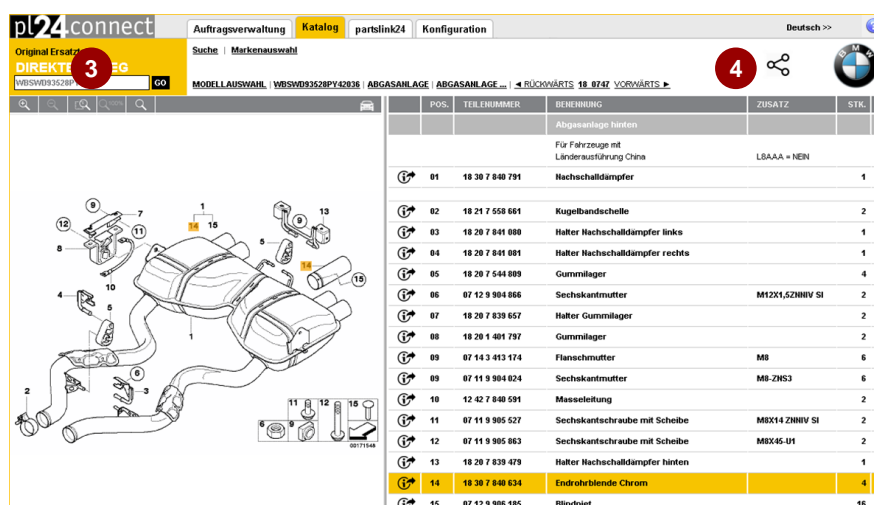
pl24connect

Auftragsverwaltung | Katalog | partslink24 | Konfiguration

Deutsch >>

Original Ersatz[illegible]
DIREKTE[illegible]EG
WBSWD93528P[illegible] GO

3

Suche | Markenauswahl

4

MODELLAUSWAHL | WBSWD93528PY42036 | ABGASANLAGE | ABGASANLAGE ... | ◄ RÜCKWÄRTS 18_0747 VORWÄRTS ►

9 7 1 14 15 13 12 11 8 5 10 14 15 4 6 5 1 2 6 3 11 10 9 8 6 00171548

| | POS. | TEILENUMMER | BENENNUNG | ZUSATZ | STK. |
|---|---|---|---|---|---|
| | | | Abgasanlage hinten | | |
| | | | Für Fahrzeuge mit Länderausführung China | L8AAA = NEIN | |
| | 01 | 18 30 7 840 791 | Nachschalldämpfer | | 1 |
| | 02 | 18 21 7 558 661 | Kugelbandschelle | | 2 |
| | 03 | 18 20 7 841 080 | Halter Nachschalldämpfer links | | 1 |
| | 04 | 18 20 7 841 081 | Halter Nachschalldämpfer rechts | | 1 |
| | 05 | 18 20 7 544 809 | Gummilager | | 4 |
| | 06 | 07 12 9 904 866 | Sechskantmutter | M12X1,5ZNNIV SI | 2 |
| | 07 | 18 20 7 839 657 | Halter Gummilager | | 2 |
| | 08 | 18 20 1 401 797 | Gummilager | | 2 |
| | 09 | 07 14 3 413 174 | Flanschmutter | M8 | 6 |
| | 09 | 07 11 9 904 024 | Sechskantmutter | M8-ZNS3 | 6 |
| | 10 | 12 42 7 840 591 | Masseleitung | | 2 |
| | 11 | 07 11 9 905 527 | Sechskantschraube mit Scheibe | M8X14 ZNNIV SI | 2 |
| | 12 | 07 11 9 905 863 | Sechskantschraube mit Scheibe | M8X45-U1 | 2 |
| | 13 | 18 20 7 839 479 | Halter Nachschalldämpfer hinten | | 1 |
| | 14 | 18 30 7 840 634 | Endrohrblende Chrom | | 4 |
| | 15 | 07 12 9 906 185 | Blindniet | | |